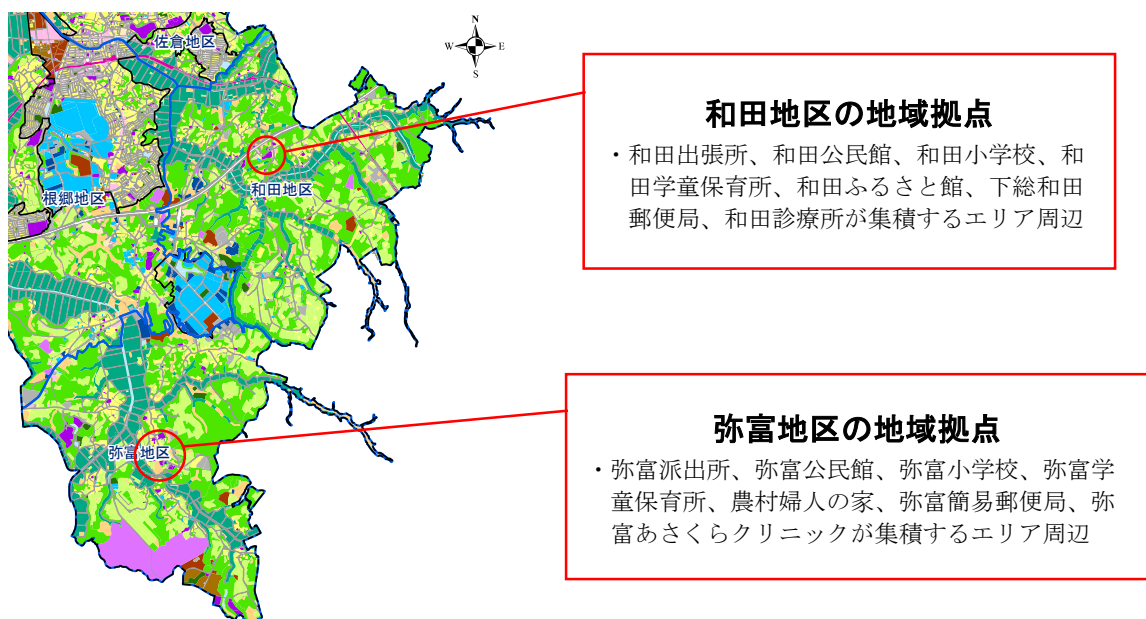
N
W E
S

佐倉地区
根郷地区
和田地区
弥富地区

和田地区の地域拠点

・和田出張所、和田公民館、和田小学校、和田学童保育所、和田ふるさと館、下総和田郵便局、和田診療所が集積するエリア周辺

弥富地区の地域拠点

・弥富派出所、弥富公民館、弥富小学校、弥富学童保育所、農村婦人の家、弥富簡易郵便局、弥富あさくらクリニックが集積するエリア周辺